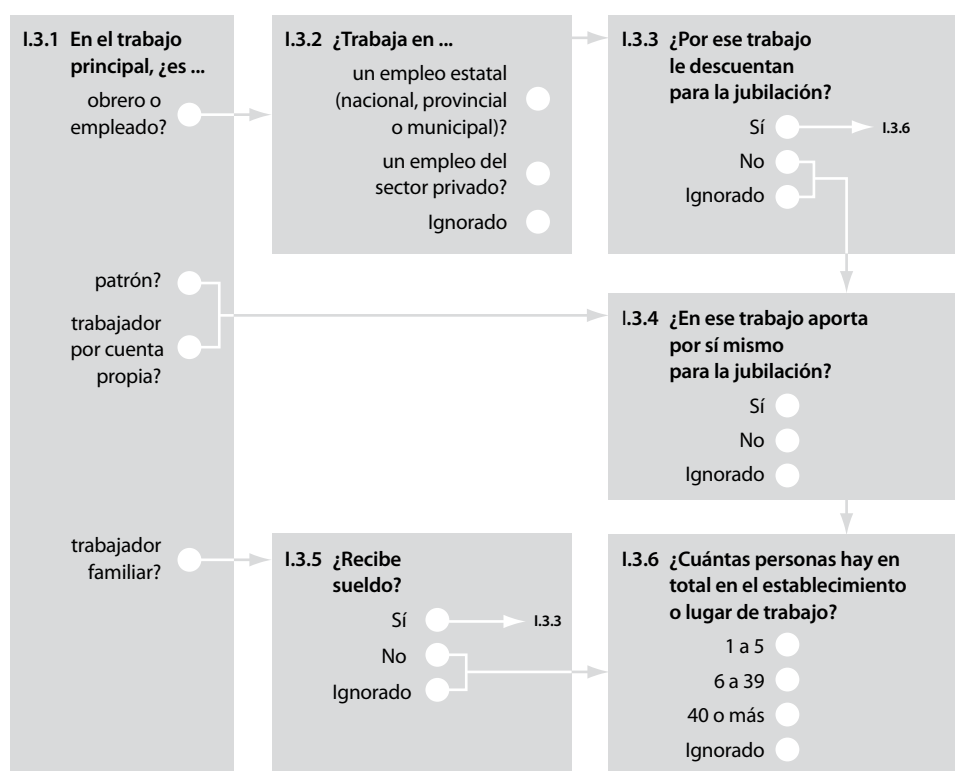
I.3.1 En el trabajo principal, ¿es ...

obrero o empleado?

patrón?

trabajador por cuenta propia?

trabajador familiar?

I.3.2 ¿Trabaja en ...

un empleo estatal (nacional, provincial o municipal)?

un empleo del sector privado?

Ignorado

I.3.3 ¿Por ese trabajo le descuentan para la jubilación?

Sí → I.3.6

No

Ignorado

I.3.4 ¿En ese trabajo aporta por sí mismo para la jubilación?

Sí

No

Ignorado

I.3.5 ¿Recibe sueldo?

Sí → I.3.3

No

Ignorado

I.3.6 ¿Cuántas personas hay en total en el establecimiento o lugar de trabajo?

1 a 5

6 a 39

40 o más

Ignorado